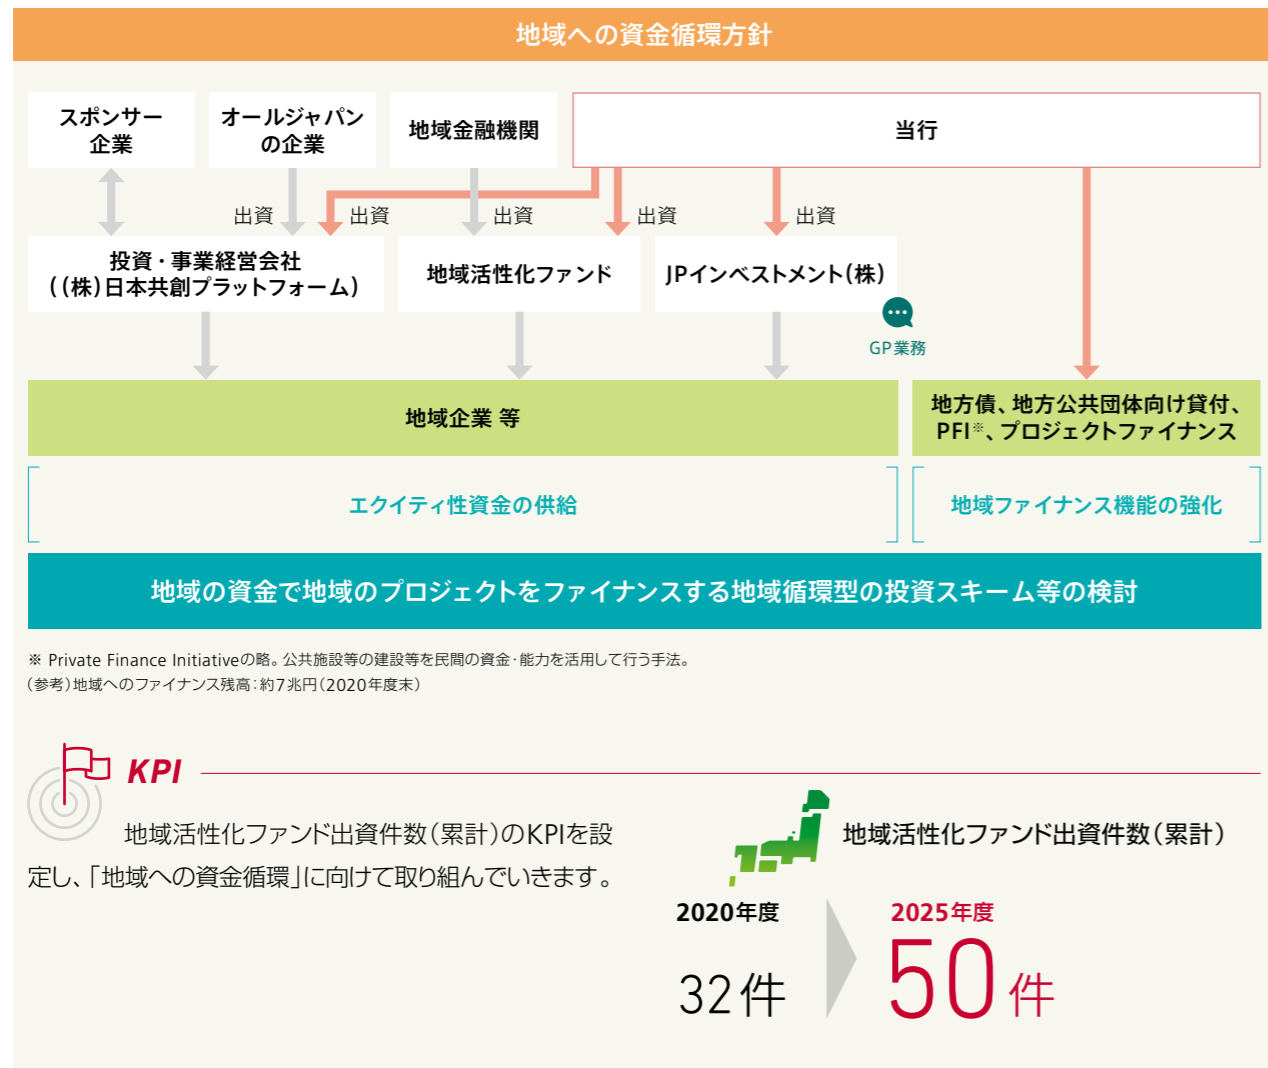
地域への資金循環方針

スポンサー企業

オールジャパンの企業

地域金融機関

当行

出資

出資

出資

出資

出資

投資・事業経営会社
((株)日本共創プラットフォーム)

地域活性化ファンド

JPインベストメント(株)

GP業務

地域企業 等

地方債、地方公共団体向け貸付、PFI※、プロジェクトファイナンス

エクイティ性資金の供給

地域ファイナンス機能の強化

地域の資金で地域のプロジェクトをファイナンスする地域循環型の投資スキーム等の検討

※ Private Finance Initiativeの略。公共施設等の建設等を民間の資金・能力を活用して行う手法。
(参考)地域へのファイナンス残高:約7兆円(2020年度末)

KPI

地域活性化ファンド出資件数(累計)のKPIを設定し、「地域への資金循環」に向けて取り組んでいきます。

地域活性化ファンド出資件数(累計)

2020年度

32件

2025年度

50件